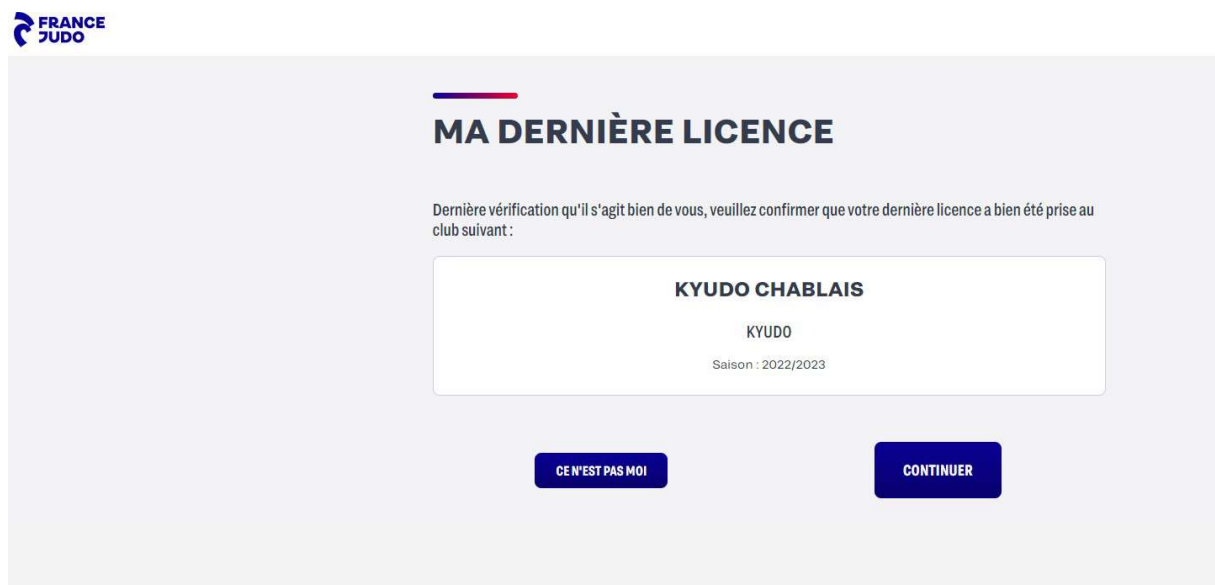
FRANCE JUDO

MA DERNIÈRE LICENCE

Dernière vérification qu'il s'agit bien de vous, veuillez confirmer que votre dernière licence a bien été prise au club suivant :

KYUDO CHABLAIS

KYUDO

Saison : 2022/2023

CE N'EST PAS MOI

CONTINUER